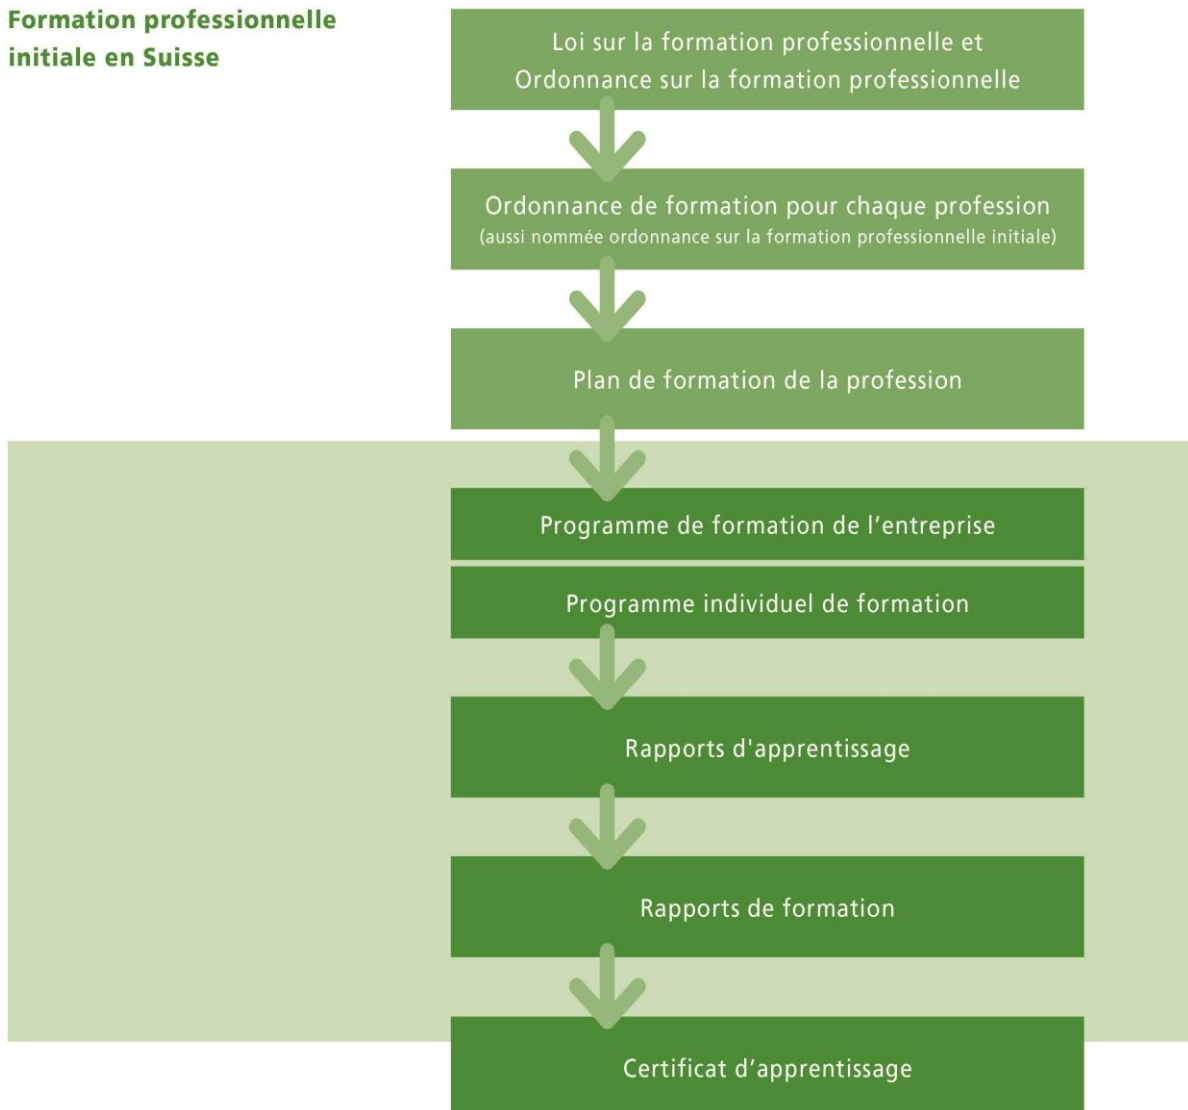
Formation professionnelle initiale en Suisse

Loi sur la formation professionnelle et Ordonnance sur la formation professionnelle

Ordonnance de formation pour chaque profession
(aussi nommée ordonnance sur la formation professionnelle initiale)

Plan de formation de la profession

Programme de formation de l'entreprise

Programme individuel de formation

Rapports d'apprentissage

Rapports de formation

Certificat d'apprentissage